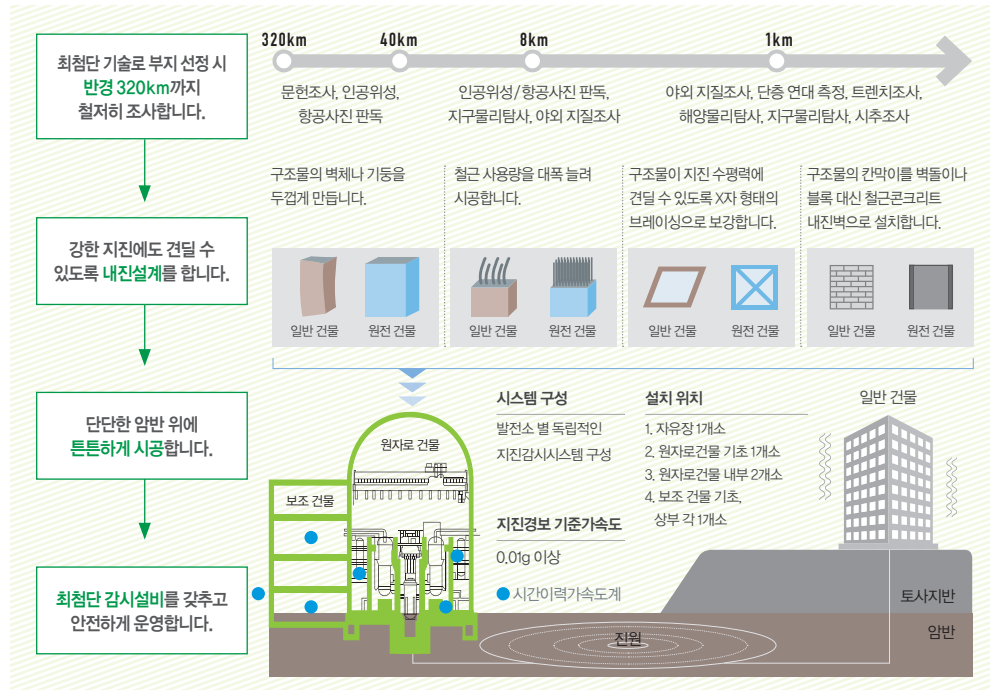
최첨단 기술로 부지 선정 시 반경 320km까지 철저히 조사합니다.

320km 40km 8km 1km

문헌조사, 인공위성, 항공사진 판독

인공위성/항공사진 판독, 지구물리탐사, 야외 지질조사

야외 지질조사, 단층 연대 측정, 트렌치조사, 해양물리탐사, 지구물리탐사, 시추조사

강한 지진에도 견딜 수 있도록 내진설계를 합니다.

구조물의 벽체나 기둥을 두껍게 만듭니다.

일반 건물 원전 건물

철근 사용량을 대폭 늘려 시공합니다.

일반 건물 원전 건물

구조물이 지진 수평력에 견딜 수 있도록 X자 형태의 브레이싱으로 보강합니다.

일반 건물 원전 건물

구조물의 칸막이를 벽돌이나 블록 대신 철근콘크리트 내진벽으로 설치합니다.

일반 건물 원전 건물

단단한 암반 위에 튼튼하게 시공합니다.

최첨단 감시설비를 갖추고 안전하게 운영합니다.

원자로 건물

보조 건물

시스템 구성

발전소 별 독립적인 지진감시시스템 구성

지진경보 기준가속도

0.01g 이상

시간이력가속도계

설치 위치

1. 자유장 1개소
2. 원자로건물 기초 1개소
3. 원자로건물 내부 2개소
4. 보조 건물 기초, 상부 각 1개소

일반 건물

토사지반

암반

진원